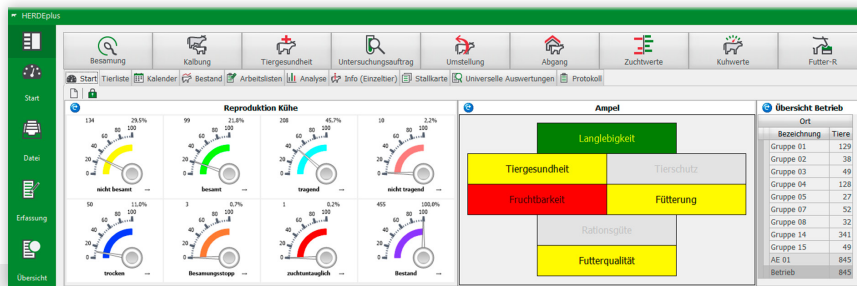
HERDEplus

Start

Datei

Erfassung

Übersicht

Besamung | Kalbung | Tiergesundheit | Untersuchungsauftrag | Umstellung | Abgang | Zuchtwerte | Kuhwerte | Futter-R

Start | Tierliste | Kalender | Bestand | Arbeitslisten | Analyse | Info (Einzeltier) | Stallkarte | Universelle Auswertungen | Protokoll

Reproduktion Kühe

134 29,5% nicht besamt
99 21,8% besamt
208 45,7% tragend
10 2,2% nicht tragend
50 11,0% trocken
3 0,7% Besamungsstopp
1 0,2% zuchtuntauglich
455 100,0% Bestand

0 20 40 60 80 100

Ampel

Langlebigkeit
Tiergesundheit
Tierschutz
Fruchtbarkeit
Fütterung
Rationsgüte
Futterqualität

Übersicht Betrieb

| Ort | |
|---|---|
| Bezeichnung | Tiere |
| Gruppe 01 | 129 |
| Gruppe 02 | 38 |
| Gruppe 03 | 49 |
| Gruppe 04 | 128 |
| Gruppe 05 | 27 |
| Gruppe 07 | 52 |
| Gruppe 08 | 32 |
| Gruppe 14 | 341 |
| Gruppe 15 | 49 |
| AE 01 | 845 |
| Betrieb | 845 |